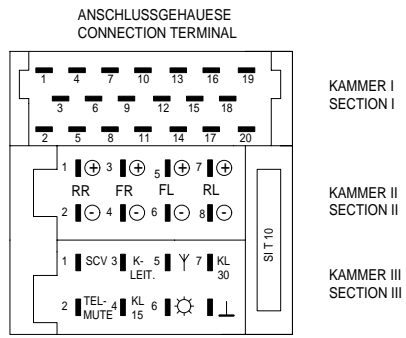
ANSCHLUSSGEHAEUSE
CONNECTION TERMINAL

1 4 7 10 13 16 19
3 6 9 12 15 18
2 5 8 11 14 17 20

KAMMER I
SECTION I

1 ⊕ 3 ⊕ 5 ⊕ 7 ⊕
RR FR FL RL
2 ⊝ 4 ⊝ 6 ⊝ 8 ⊝

KAMMER II
SECTION II

SIT 10

1 SCV 3 K-LEIT. 5 Y 7 KL 30
2 TEL-MUTE 4 KL 15 6 ☼ ⊥

KAMMER III
SECTION III